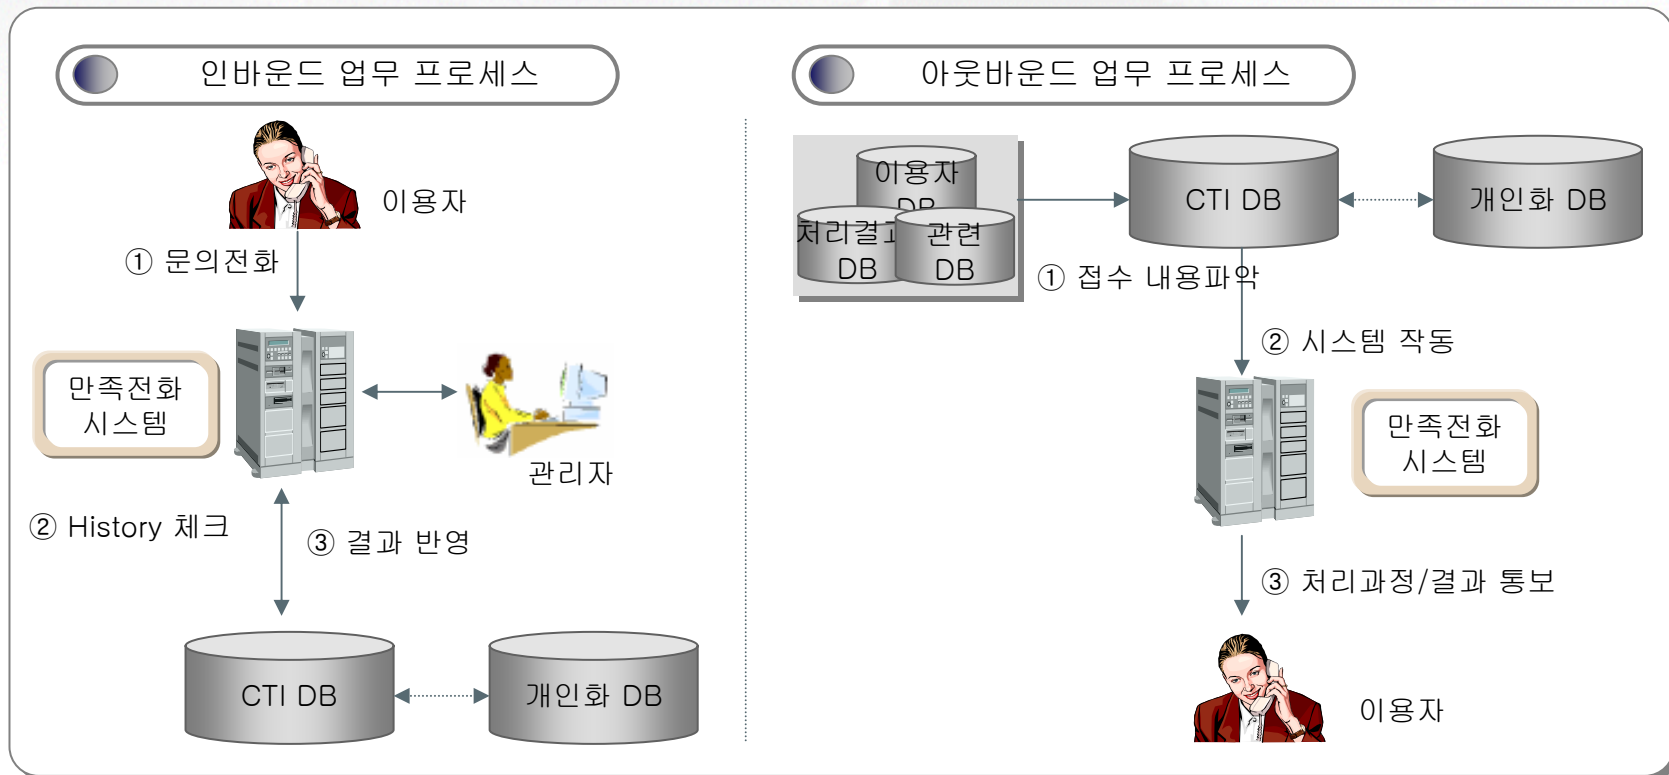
인바운드 업무 프로세스

이용자

① 문의전화

만족전화 시스템

관리자

② History 체크

③ 결과 반영

CTI DB

개인화 DB

아웃바운드 업무 프로세스

이용자 DB

처리결과 DB

관련 DB

CTI DB

개인화 DB

① 접수 내용파악

② 시스템 작동

만족전화 시스템

③ 처리과정/결과 통보

이용자